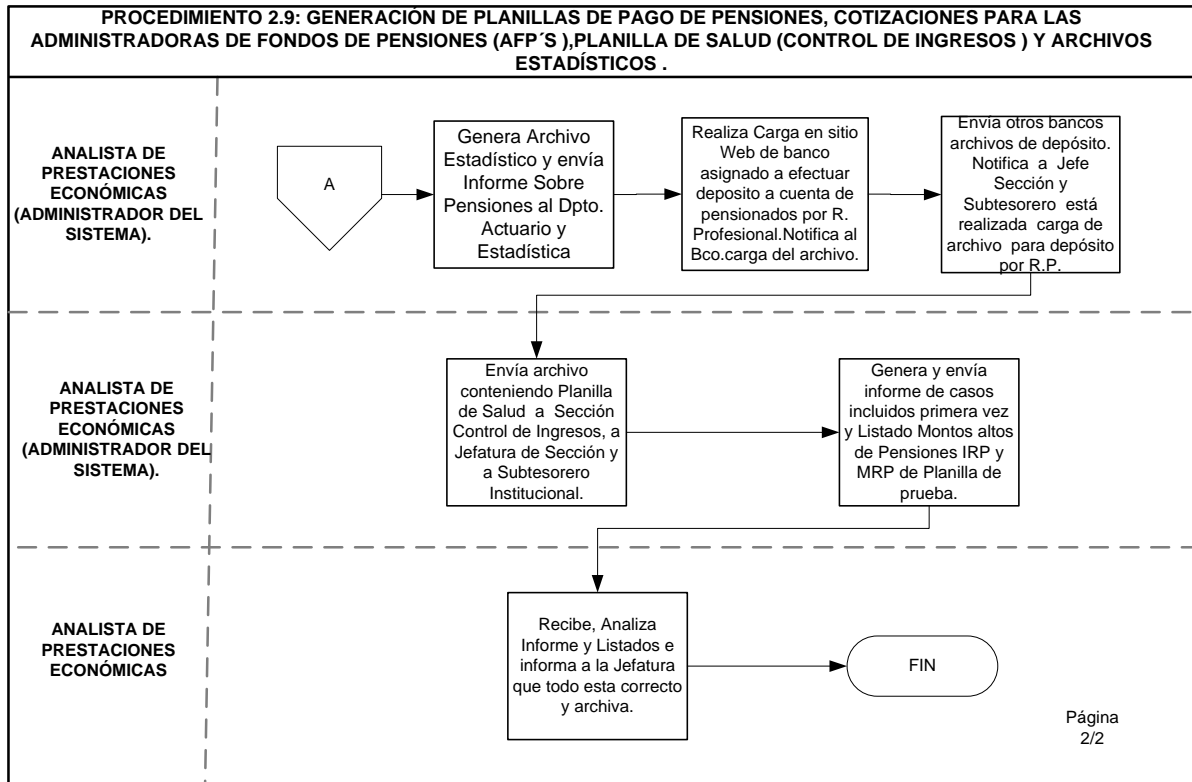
PROCEDIMIENTO 2.9: GENERACIÓN DE PLANILLAS DE PAGO DE PENSIONES, COTIZACIONES PARA LAS ADMINISTRADORAS DE FONDOS DE PENSIONES (AFP´S ),PLANILLA DE SALUD (CONTROL DE INGRESOS ) Y ARCHIVOS ESTADÍSTICOS .

ANALISTA DE PRESTACIONES ECONÓMICAS (ADMINISTRADOR DEL SISTEMA).

A

Genera Archivo Estadístico y envía Informe Sobre Pensiones al Dpto. Actuario y Estadística

Realiza Carga en sitio Web de banco asignado a efectuar deposito a cuenta de pensionados por R. Profesional.Notifica al Bco.carga del archivo.

Envía otros bancos archivos de depósito. Notifica a Jefe Sección y Subtesorero está realizada carga de archivo para depósito por R.P.

ANALISTA DE PRESTACIONES ECONÓMICAS (ADMINISTRADOR DEL SISTEMA).

Envía archivo conteniendo Planilla de Salud a Sección Control de Ingresos, a Jefatura de Sección y a Subtesorero Institucional.

Genera y envía informe de casos incluidos primera vez y Listado Montos altos de Pensiones IRP y MRP de Planilla de prueba.

ANALISTA DE PRESTACIONES ECONÓMICAS

Recibe, Analiza Informe y Listados e informa a la Jefatura que todo esta correcto y archiva.

FIN

Página 2/2